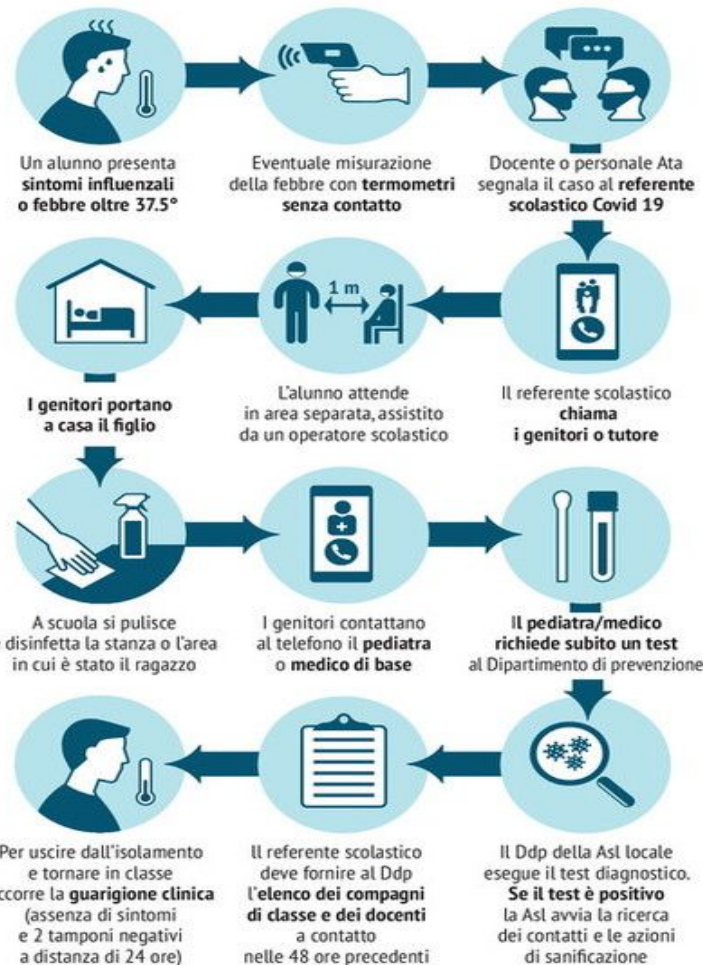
Un alunno presenta sintomi influenzali o febbre oltre 37.5°

Eventuale misurazione della febbre con termometri senza contatto

Docente o personale Ata segnala il caso al referente scolastico Covid 19

1 m

I genitori portano a casa il figlio

L'alunno attende in area separata, assistito da un operatore scolastico

Il referente scolastico chiama i genitori o tutore

A scuola si pulisce e disinfetta la stanza o l'area in cui è stato il ragazzo

I genitori contattano al telefono il pediatra o medico di base

Il pediatra/medico richiede subito un test al Dipartimento di prevenzione

Per uscire dall'isolamento e tornare in classe occorre la guarigione clinica (assenza di sintomi e 2 tamponi negativi a distanza di 24 ore)

Il referente scolastico deve fornire al Ddp l'elenco dei compagni di classe e dei docenti a contatto nelle 48 ore precedenti

Il Ddp della Asl locale esegue il test diagnostico. Se il test è positivo la Asl avvia la ricerca dei contatti e le azioni di sanificazione